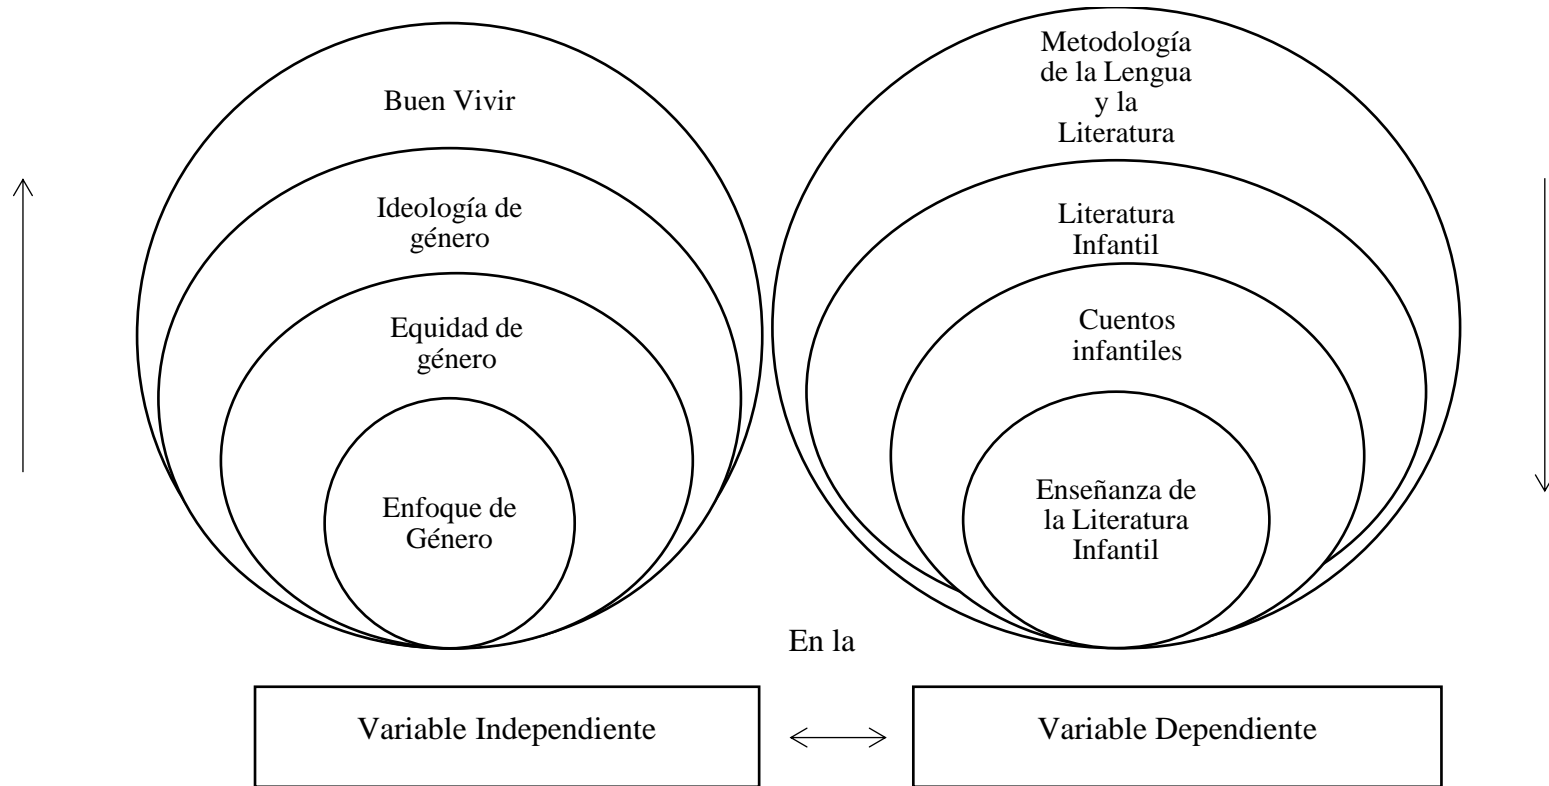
Buen Vivir

Ideología de género

Equidad de género

Enfoque de Género

Metodología de la Lengua y la Literatura

Literatura Infantil

Cuentos infantiles

Enseñanza de la Literatura Infantil

En la

Variable Independiente

Variable Dependiente